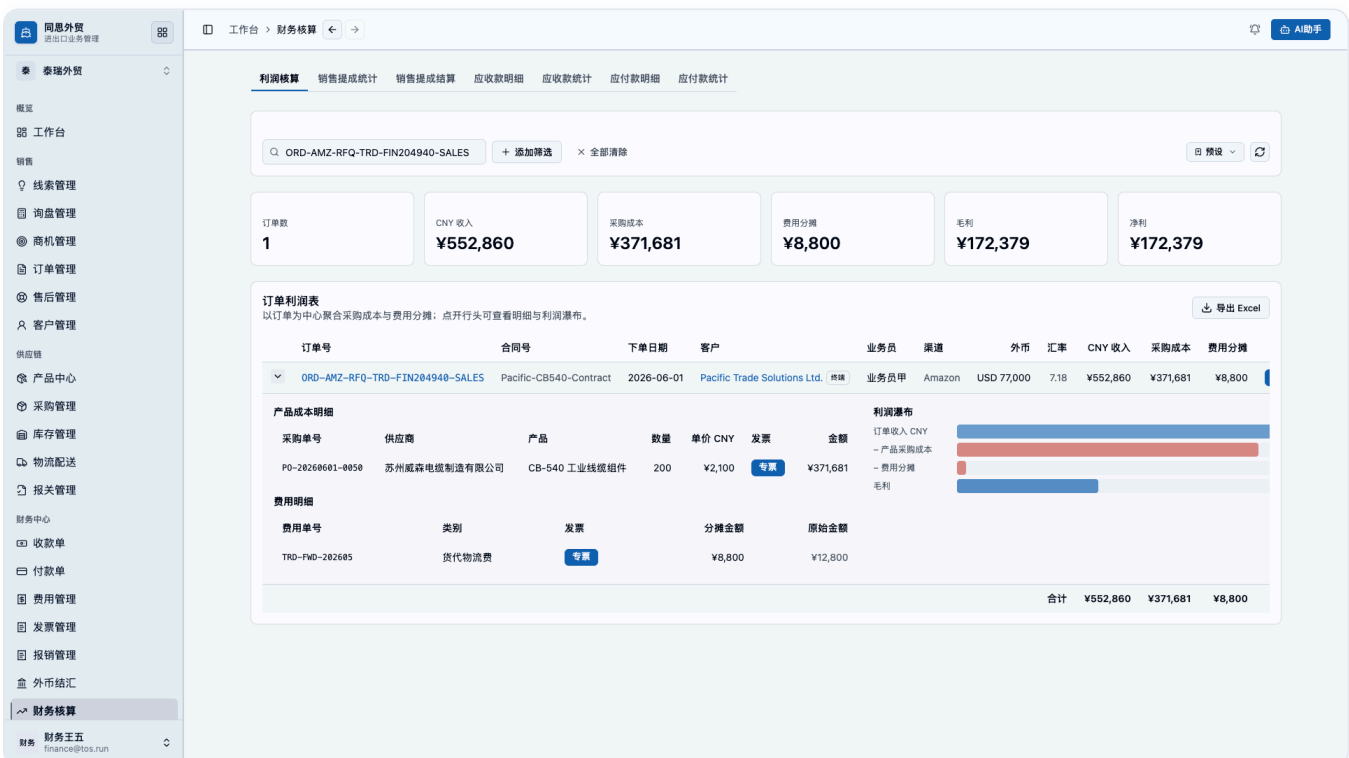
同思外贸
进出口业务管理

泰 泰瑞外贸

概览
工作台
销售
线索管理
询盘管理
商机管理
订单管理
售后管理
客户管理
供应链
产品中心
采购管理
库存管理
物流配送
报关管理
财务中心
收款单
付款单
费用管理
发票管理
报销管理
外币结汇
财务核算

财务 财务王五
finance@tos.run

工作台 > 财务核算

AI助手

利润核算 销售提成统计 销售提成结算 应收款明细 应收款统计 应付款明细 应付款统计

ORD-AMZ-RFQ-TRD-FIN204940-SALES
+ 添加筛选
× 全部清除
预设

订单数
1

CNY 收入
¥552,860

采购成本
¥371,681

费用分摊
¥8,800

毛利
¥172,379

净利
¥172,379

订单利润表
以订单为中心聚合采购成本与费用分摊；点开行头可查看明细与利润瀑布。
导出 Excel

| 订单号 | 合同号 | 下单日期 | 客户 | 业务员 | 渠道 | 外币 | 汇率 | CNY 收入 | 采购成本 | 费用分摊 |
|---|---|---|---|---|---|---|---|---|---|---|
| ORD-AMZ-RFQ-TRD-FIN204940-SALES | Pacific-CB540-Contract | 2026-06-01 | Pacific Trade Solutions Ltd. 终端 | 业务员甲 | Amazon | USD 77,000 | 7.18 | ¥552,860 | ¥371,681 | ¥8,800 |

产品成本明细

| 采购单号 | 供应商 | 产品 | 数量 | 单价 CNY | 发票 | 金额 |
|---|---|---|---|---|---|---|
| PO-20260601-0050 | 苏州威森电缆制造有限公司 | CB-540 工业线缆组件 | 200 | ¥2,100 | 专票 | ¥371,681 |

利润瀑布
订单收入 CNY
− 产品采购成本
− 费用分摊
毛利

费用明细

| 费用单号 | 类别 | 发票 | 分摊金额 | 原始金额 |
|---|---|---|---|---|
| TRD-FWD-202605 | 货代物流费 | 专票 | ¥8,800 | ¥12,800 |

合计 ¥552,860 ¥371,681 ¥8,800